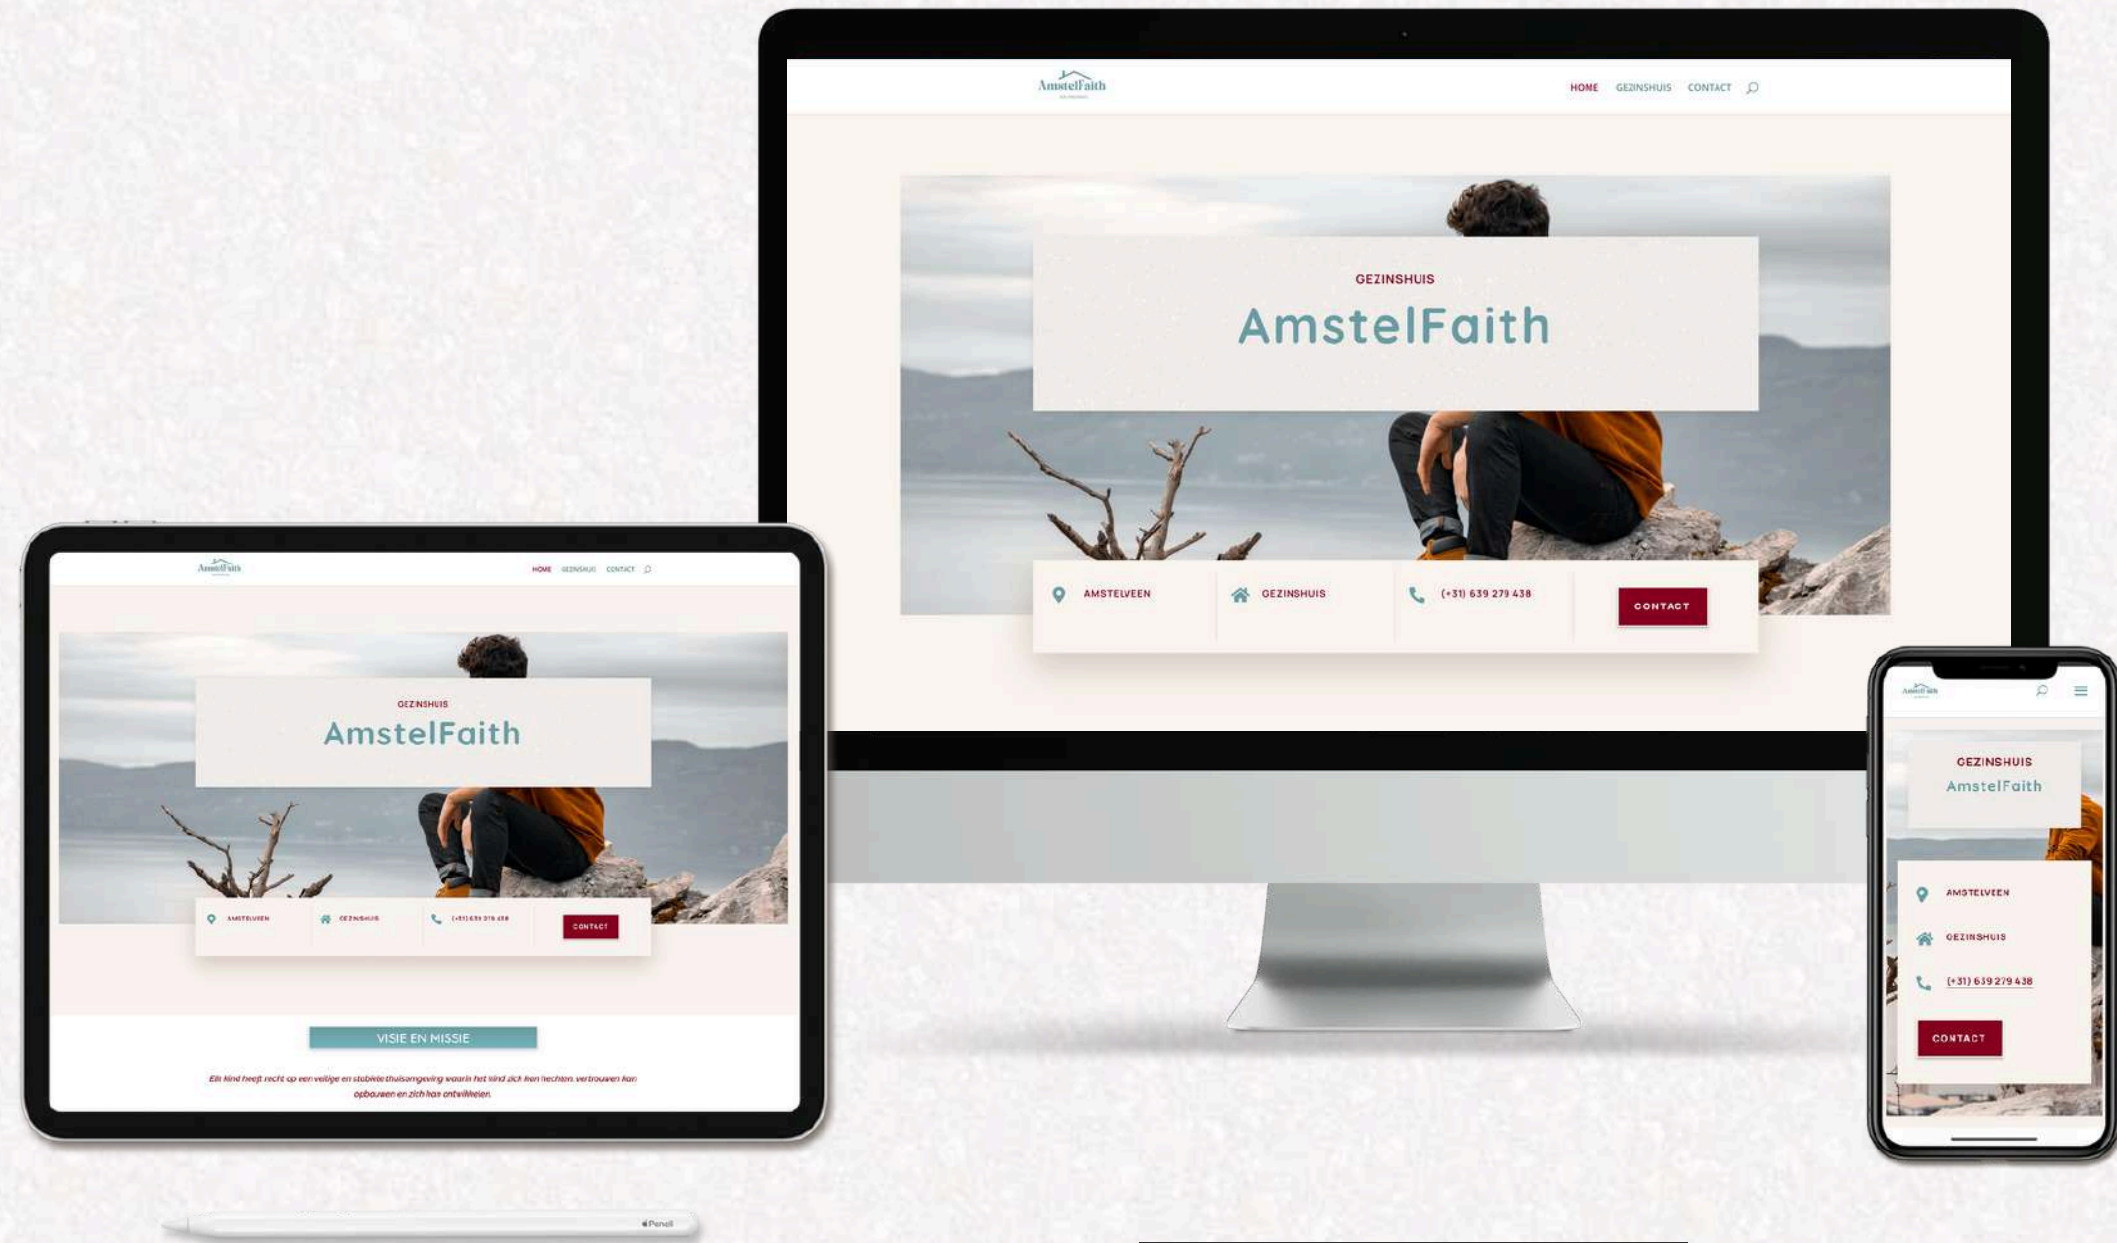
AmstelFaith

HOME GEZINSHUIS CONTACT

GEZINSHUIS

AmstelFaith

AMSTELVEEN GEZINSHUIS (+31) 639 279 438 CONTACT

AmstelFaith

HOME GEZINSHUIS CONTACT

GEZINSHUIS

AmstelFaith

AMSTELVEEN GEZINSHUIS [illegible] CONTACT

VISIE EN MISSIE

Elk kind heeft recht op een veilige en stabiele thuisomgeving waarin het kind zich kan hechten, vertrouwen kan opbouwen en zich kan ontwikkelen.

AmstelFaith

GEZINSHUIS

AmstelFaith

AMSTELVEEN

GEZINSHUIS

(+31) 639 279 438

CONTACT

Pencil